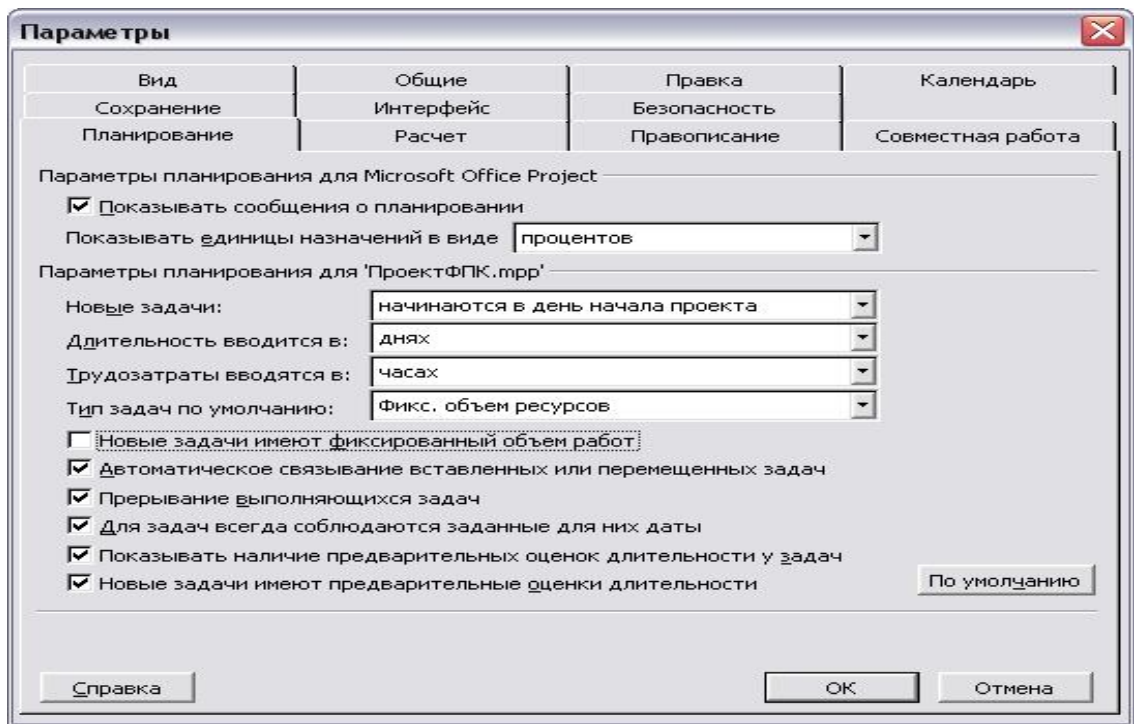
Параметры

Вид | Общие | Правка | Календарь
Сохранение | Интерфейс | Безопасность
Планирование | Расчет | Правописание | Совместная работа

Параметры планирования для Microsoft Office Project

☑ Показывать сообщения о планировании

Показывать единицы назначений в виде процентов

Параметры планирования для 'ПроектФПК.mpp'

Новые задачи: начинаются в день начала проекта

Длительность вводится в: днях

Трудозатраты вводятся в: часах

Тип задач по умолчанию: Фикс. объем ресурсов

☐ Новые задачи имеют фиксированный объем работ

☑ Автоматическое связывание вставленных или перемещенных задач

☑ Прерывание выполняющихся задач

☑ Для задач всегда соблюдаются заданные для них даты

☑ Показывать наличие предварительных оценок длительности у задач

☑ Новые задачи имеют предварительные оценки длительности

По умолчанию

Справка

OK

Отмена